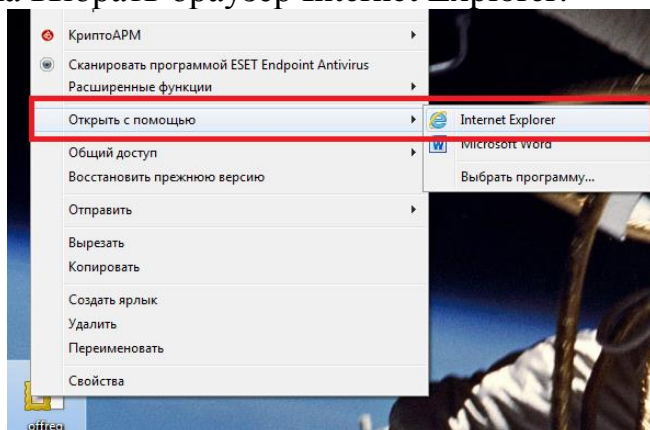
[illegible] выбрать браузер Internet Explorer.

КриптоАРМ
Сканировать программой ESET Endpoint Antivirus
Расширенные функции
Открыть с помощью
Общий доступ
Восстановить прежнюю версию
Отправить
Вырезать
Копировать
Создать ярлык
Удалить
Переименовать
Свойства

Internet Explorer
Microsoft Word
Выбрать программу...

offreg